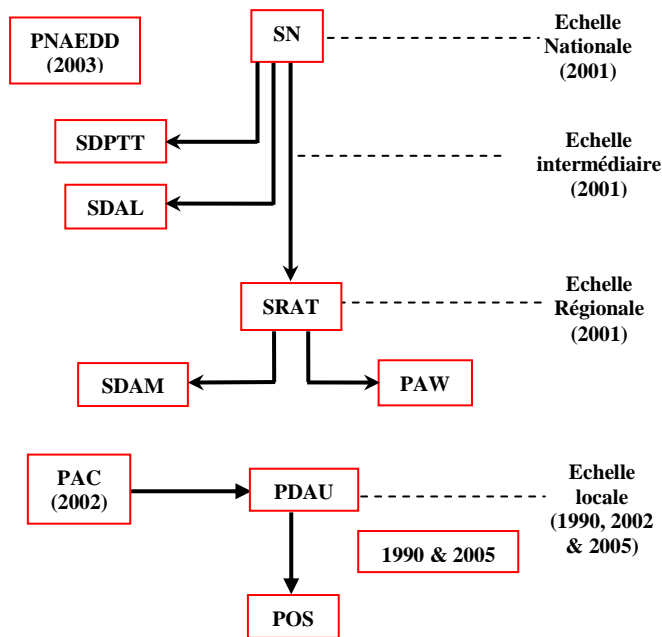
PNAEDD (2003)

SN

Echelle Nationale (2001)

SDPTT

Echelle intermédiaire (2001)

SDAL

SRAT

Echelle Régionale (2001)

SDAM

PAW

PAC (2002)

PDAU

Echelle locale (1990, 2002 & 2005)

1990 & 2005

POS